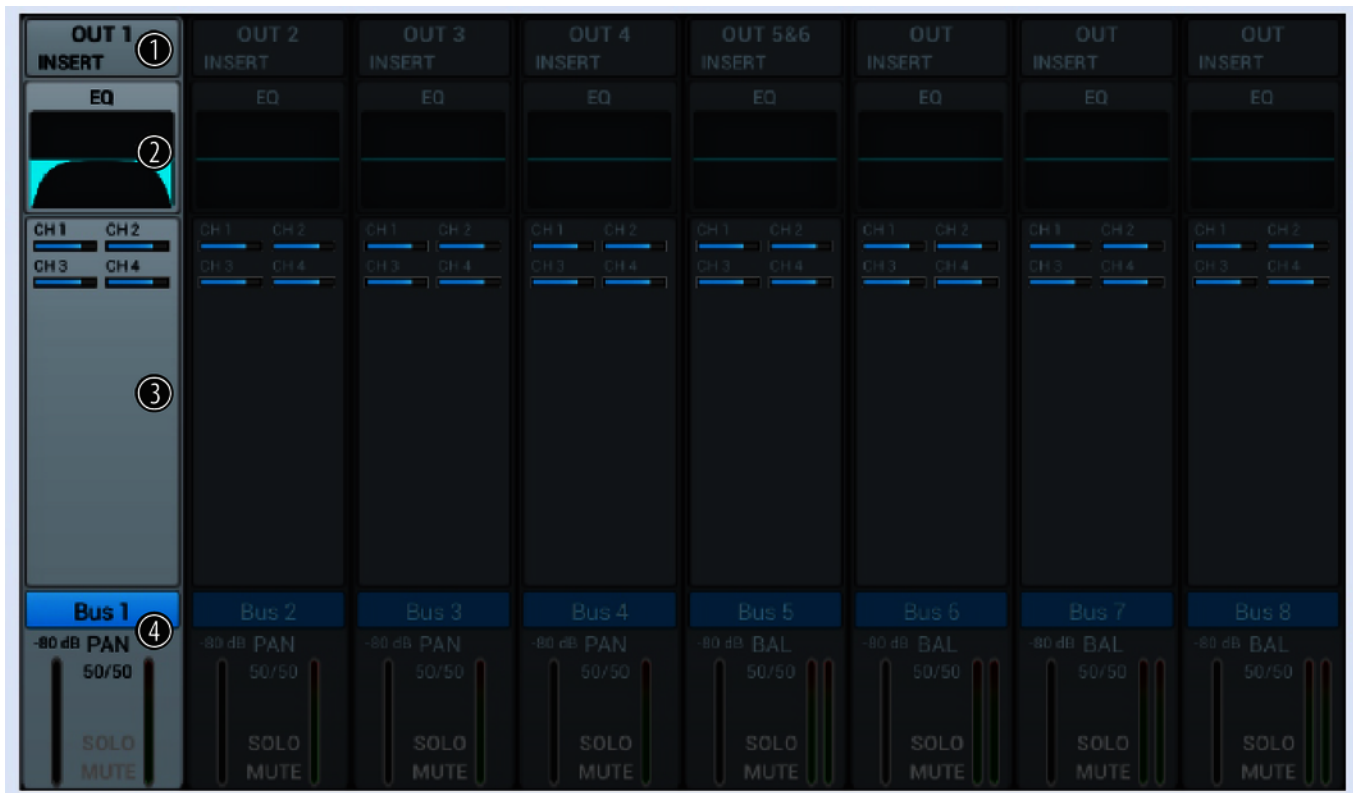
OUT 1 ①
INSERT

EQ
②

CH 1 CH 2
CH 3 CH 4

③

Bus 1 ④
-80 dB PAN
50/50
SOLO
MUTE

OUT 2
INSERT
EQ
CH 1 CH 2
CH 3 CH 4
Bus 2
-80 dB PAN
50/50
SOLO
MUTE

OUT 3
INSERT
EQ
CH 1 CH 2
CH 3 CH 4
Bus 3
-80 dB PAN
50/50
SOLO
MUTE

OUT 4
INSERT
EQ
CH 1 CH 2
CH 3 CH 4
Bus 4
-80 dB PAN
50/50
SOLO
MUTE

OUT 5&6
INSERT
EQ
CH 1 CH 2
CH 3 CH 4
Bus 5
-80 dB BAL
50/50
SOLO
MUTE

OUT
INSERT
EQ
CH 1 CH 2
CH 3 CH 4
Bus 6
-80 dB BAL
50/50
SOLO
MUTE

OUT
INSERT
EQ
CH 1 CH 2
CH 3 CH 4
Bus 7
-80 dB BAL
50/50
SOLO
MUTE

OUT
INSERT
EQ
CH 1 CH 2
CH 3 CH 4
Bus 8
-80 dB BAL
50/50
SOLO
MUTE